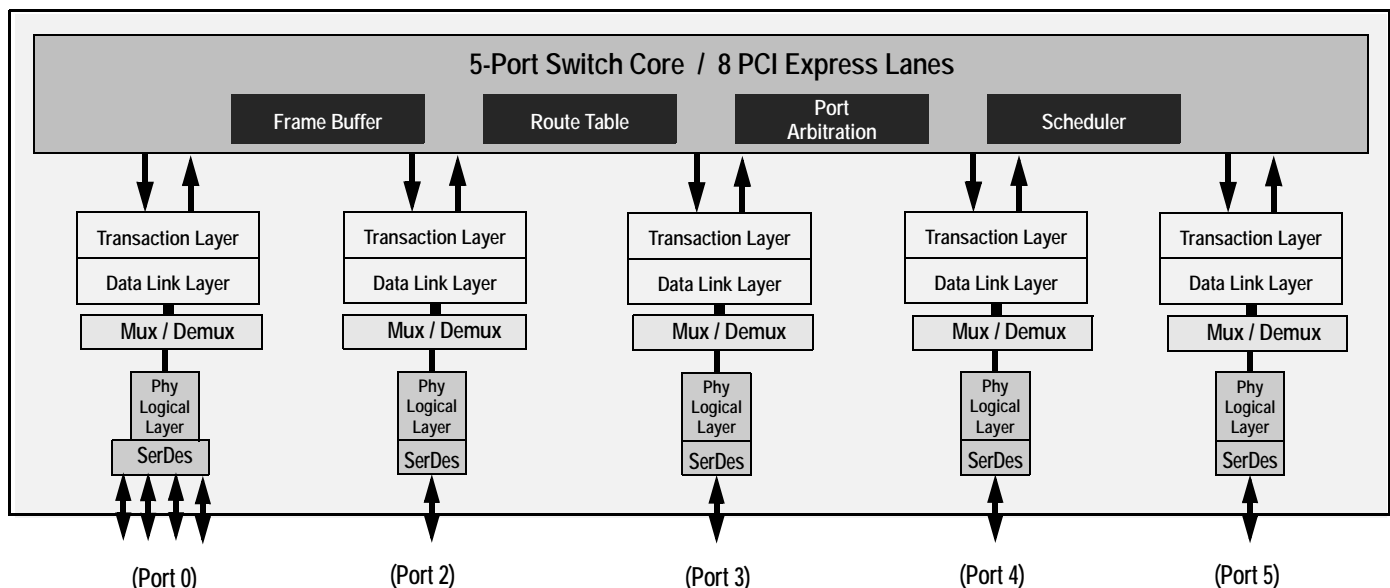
5-Port Switch Core / 8 PCI Express Lanes

Frame Buffer

Route Table

Port Arbitration

Scheduler

Transaction Layer

Data Link Layer

Mux / Demux

Phy Logical Layer

SerDes

(Port 0)

Transaction Layer

Data Link Layer

Mux / Demux

Phy Logical Layer

SerDes

(Port 2)

Transaction Layer

Data Link Layer

Mux / Demux

Phy Logical Layer

SerDes

(Port 3)

Transaction Layer

Data Link Layer

Mux / Demux

Phy Logical Layer

SerDes

(Port 4)

Transaction Layer

Data Link Layer

Mux / Demux

Phy Logical Layer

SerDes

(Port 5)